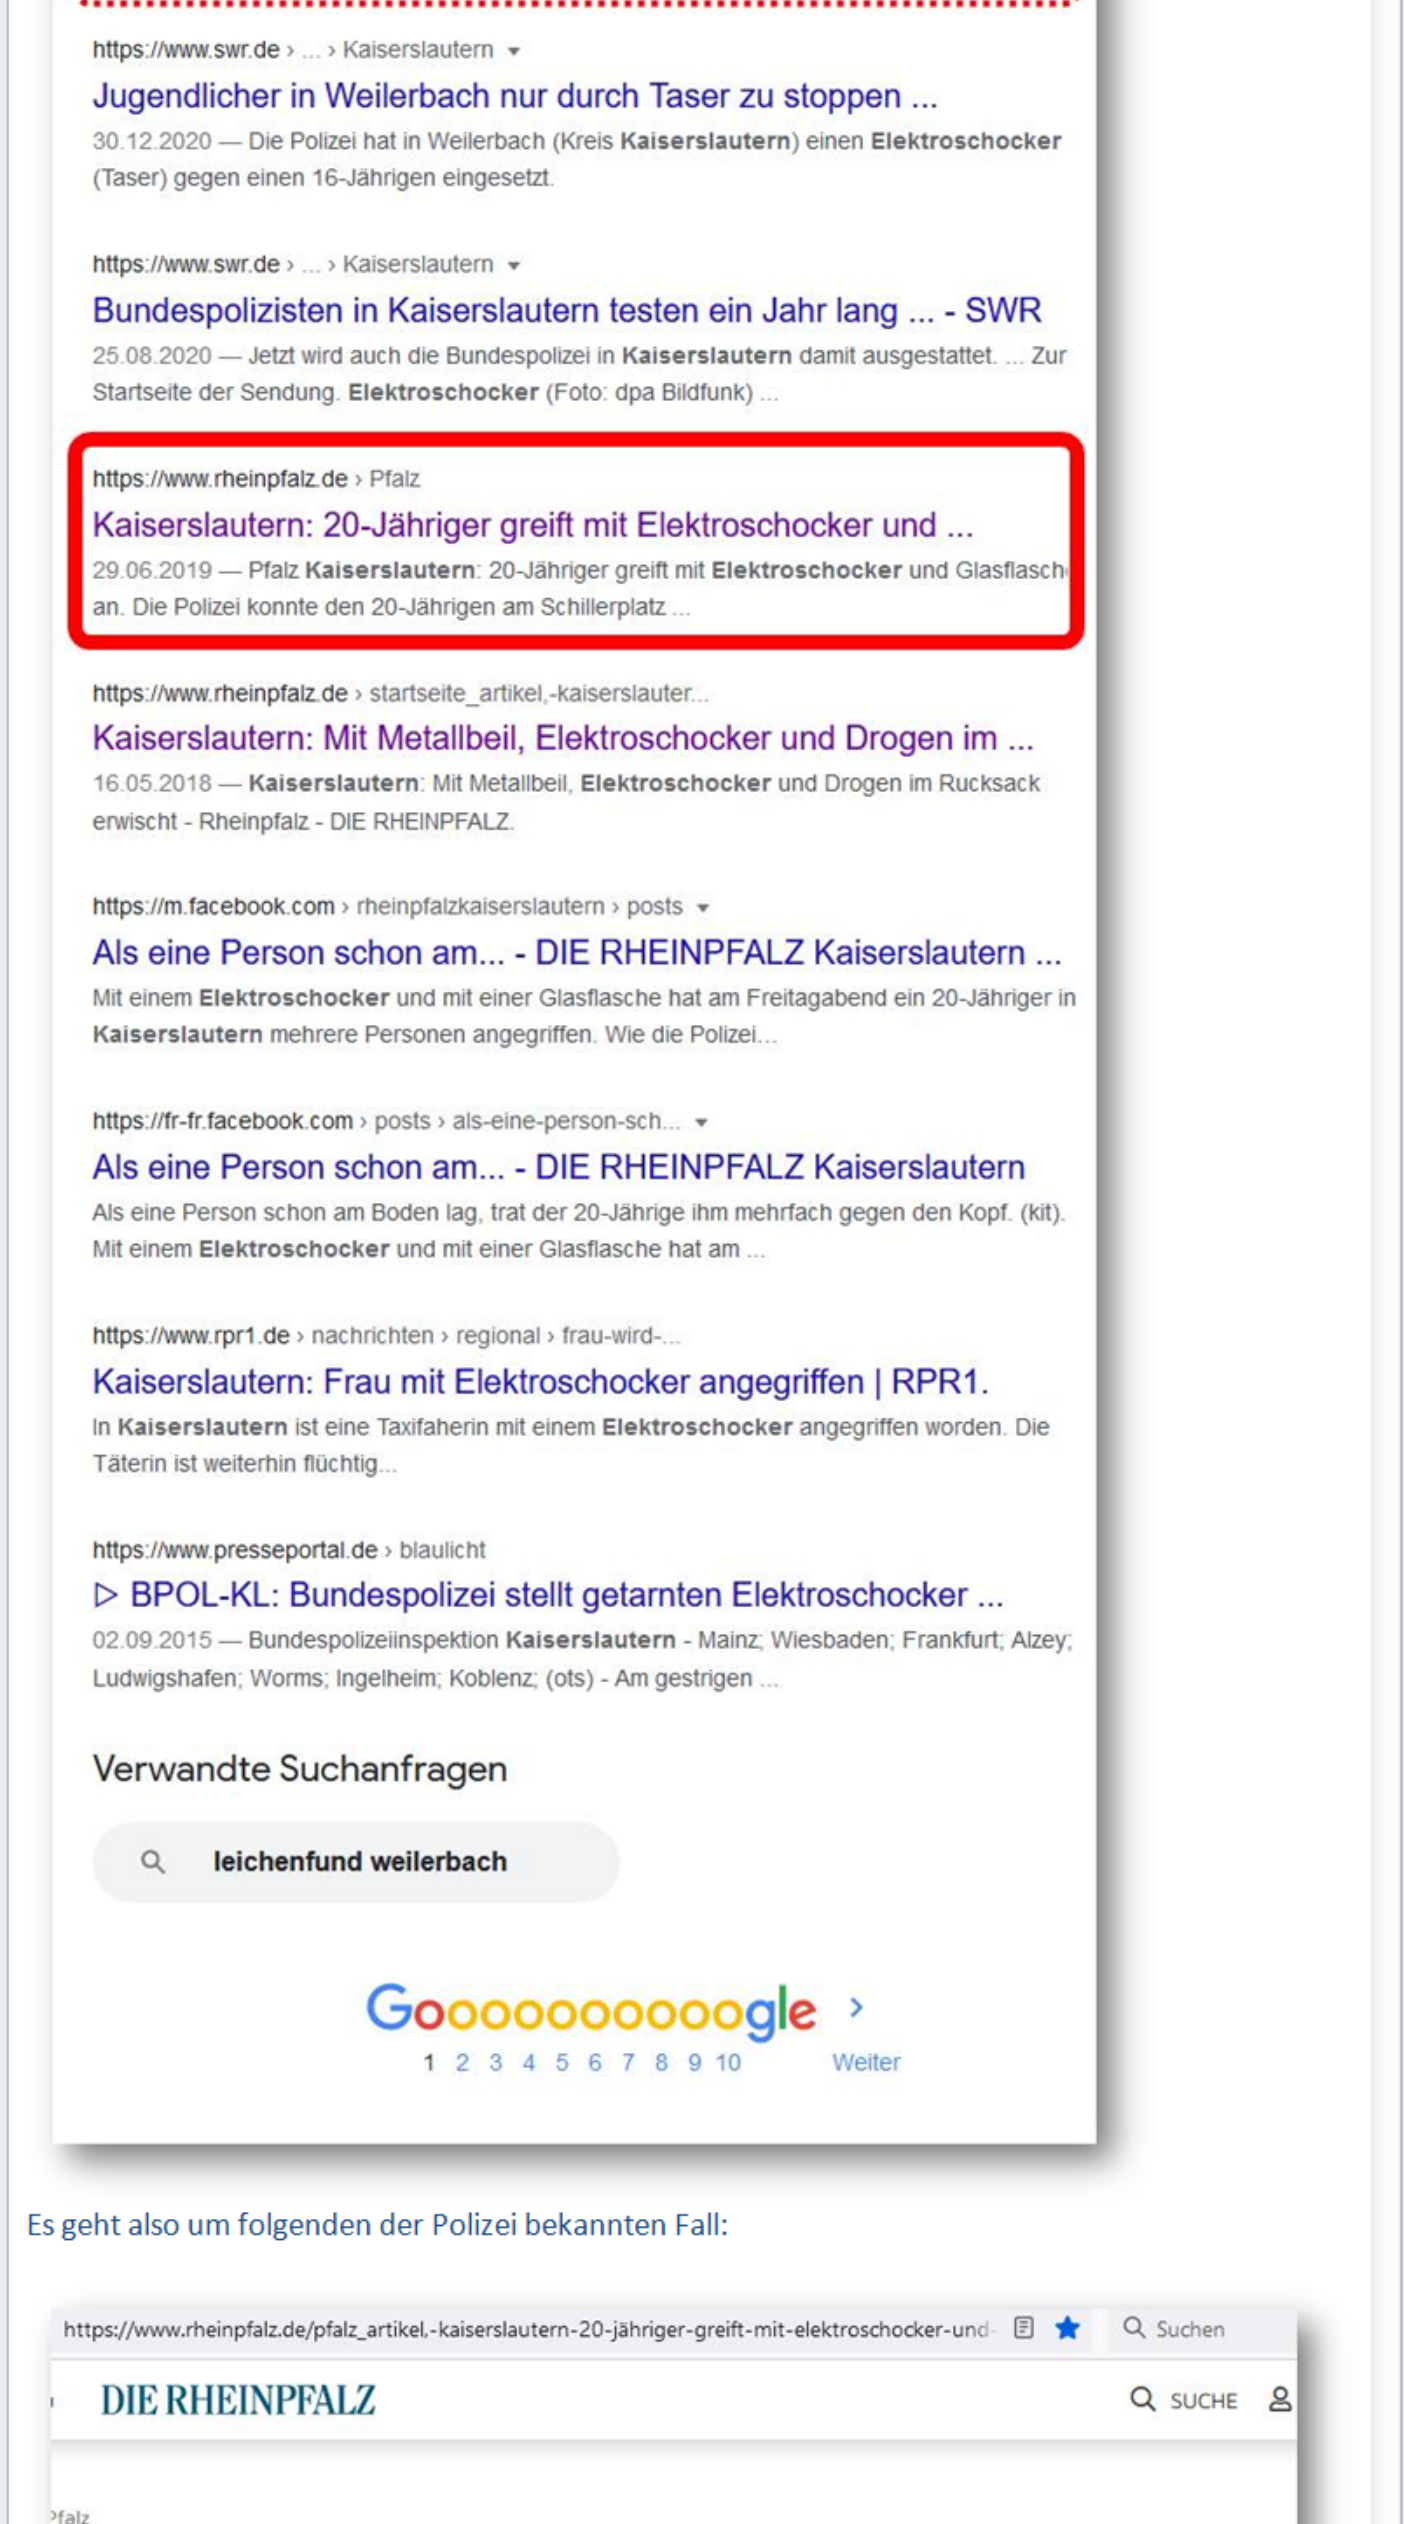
https://www.swr.de › ... › Kaiserslautern

Jugendlicher in Weilerbach nur durch Taser zu stoppen ...

30.12.2020 — Die Polizei hat in Weilerbach (Kreis Kaiserslautern) einen Elektroschocker (Taser) gegen einen 16-Jährigen eingesetzt.

https://www.swr.de › ... › Kaiserslautern

Bundespolizisten in Kaiserslautern testen ein Jahr lang ... - SWR

25.08.2020 — Jetzt wird auch die Bundespolizei in Kaiserslautern damit ausgestattet. ... Zur Startseite der Sendung. Elektroschocker (Foto: dpa Bildfunk) ...

https://www.rheinpfalz.de › Pfalz

Kaiserslautern: 20-Jähriger greift mit Elektroschocker und ...

29.06.2019 — Pfalz Kaiserslautern: 20-Jähriger greift mit Elektroschocker und Glasflasch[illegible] an. Die Polizei konnte den 20-Jährigen am Schillerplatz ...

https://www.rheinpfalz.de › startseite_artikel,-kaiserslauter...

Kaiserslautern: Mit Metallbeil, Elektroschocker und Drogen im ...

16.05.2018 — Kaiserslautern: Mit Metallbeil, Elektroschocker und Drogen im Rucksack erwischt - Rheinpfalz - DIE RHEINPFALZ.

https://m.facebook.com › rheinpfalzkaiserslautern › posts

Als eine Person schon am... - DIE RHEINPFALZ Kaiserslautern ...

Mit einem Elektroschocker und mit einer Glasflasche hat am Freitagabend ein 20-Jähriger in Kaiserslautern mehrere Personen angegriffen. Wie die Polizei...

https://fr-fr.facebook.com › posts › als-eine-person-sch...

Als eine Person schon am... - DIE RHEINPFALZ Kaiserslautern

Als eine Person schon am Boden lag, trat der 20-Jährige ihm mehrfach gegen den Kopf. (kit). Mit einem Elektroschocker und mit einer Glasflasche hat am ...

https://www.rpr1.de › nachrichten › regional › frau-wird-...

Kaiserslautern: Frau mit Elektroschocker angegriffen | RPR1.

In Kaiserslautern ist eine Taxifaherin mit einem Elektroschocker angegriffen worden. Die Täterin ist weiterhin flüchtig...

https://www.presseportal.de › blaulicht

▷ BPOL-KL: Bundespolizei stellt getarnten Elektroschocker ...

02.09.2015 — Bundespolizeiinspektion Kaiserslautern - Mainz; Wiesbaden; Frankfurt; Alzey; Ludwigshafen; Worms; Ingelheim; Koblenz; (ots) - Am gestrigen ...

Verwandte Suchanfragen

leichenfund weilerbach

Goooooooooogle ›
1 2 3 4 5 6 7 8 9 10 Weiter

Es geht also um folgenden der Polizei bekannten Fall:

https://www.rheinpfalz.de/pfalz_artikel,-kaiserslautern-20-jähriger-greift-mit-elektroschocker-und-

Suchen

DIE RHEINPFALZ

SUCHE

Pfalz